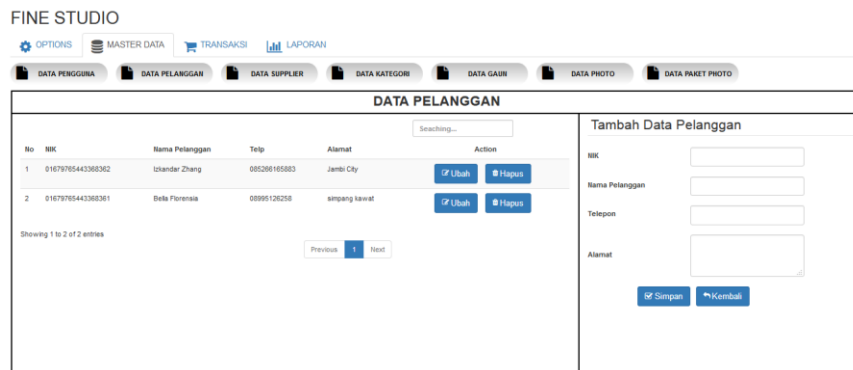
FINE STUDIO

OPTIONS MASTER DATA TRANSAKSI LAPORAN

DATA PENGGUNA DATA PELANGGAN DATA SUPPLIER DATA KATEGORI DATA GAUN DATA PHOTO DATA PAKET PHOTO

DATA PELANGGAN

Seaching...

| No | NIK | Nama Pelanggan | Telp | Alamat | Action |
|---|---|---|---|---|---|
| 1 | 01679765443368362 | Izkandar Zhang | 085266165883 | Jambi City | Ubah Hapus |
| 2 | 01679765443368361 | Bella Florensia | 08995126258 | simpang kawat | Ubah Hapus |

Showing 1 to 2 of 2 entries

Previous 1 Next

Tambah Data Pelanggan

NIK

Nama Pelanggan

Telepon

Alamat

Simpan Kembali